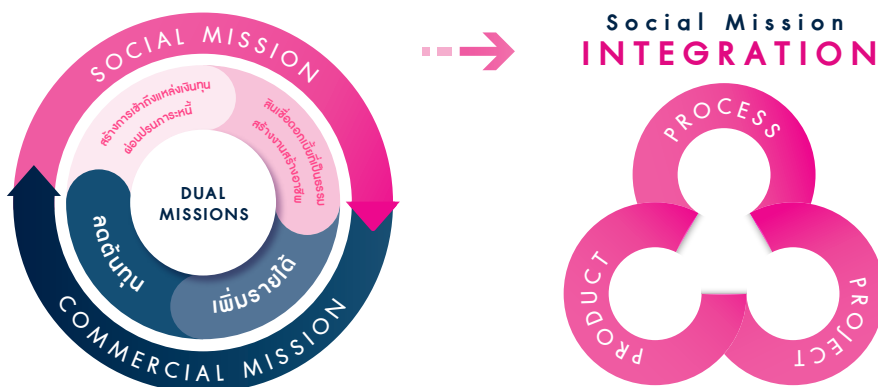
SOCIAL MISSION

สร้างการเข้าถึงแหล่งเงินทุน
ผ่อนปรนภาระหนี้

สินเชื่อดอกเบี้ยที่เป็นธรรม
สร้างงานสร้างอาชีพ

DUAL
MISSIONS

ลดต้นทุน

เพิ่มรายได้

COMMERCIAL MISSION

Social Mission
INTEGRATION

PROCESS

PRODUCT

PROJECT